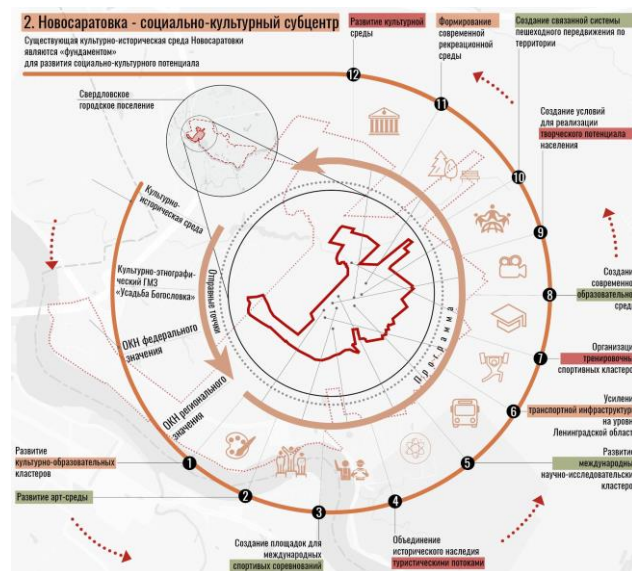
2. Новосаратовка - социально-культурный субцентр

Существующая культурно-историческая среда Новосаратовки являются «фундаментом» для развития социально-культурного потенциала

Развитие культурной среды

Формирование современной рекреационной среды

Создание связанной системы пешеходного передвижения по территории

Создание условий для реализации творческого потенциала населения

Создание современн образовательн сред

Организац тренировочн спортивных кластеро

Усилен транспортной инфраструктур на уров Ленинградской област

Развитие международны научно-исследовательск кластеро

Объединение исторического наследия туристическими потоками

Создание площадок для международных спортивных соревнований

Развитие арт-среды

Развитие культурно-образовательных кластеров

Свердловское городское поселение

Культурно-историческая среда

Культурно-этнографический ГМЗ «Усадьба Богословка»

ОКН федерального значения

ОКН регионального значения

Опорные точки

Программа

12

11

10

9

8

7

6

5

4

3

2

1